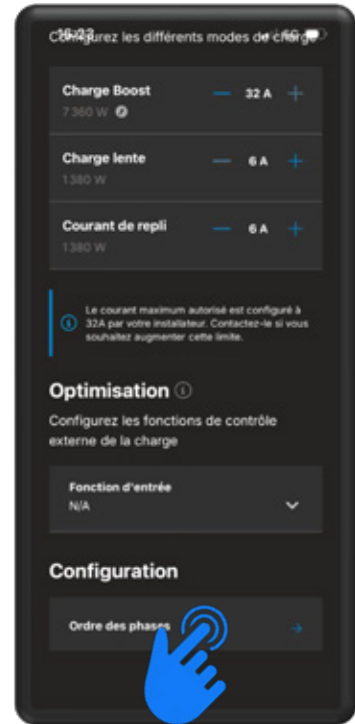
Configurez les différents modes de charge

Charge Boost
7 360 W
— 32 A +

Charge lente
1380 W
— 6 A +

Courant de repli
1380 W
— 6 A +

Le courant maximum autorisé est configuré à 32A par votre installateur. Contactez-le si vous souhaitez augmenter cette limite.

Optimisation

Configurez les fonctions de contrôle externe de la charge

Fonction d'entrée
N/A

Configuration

Ordre des phases